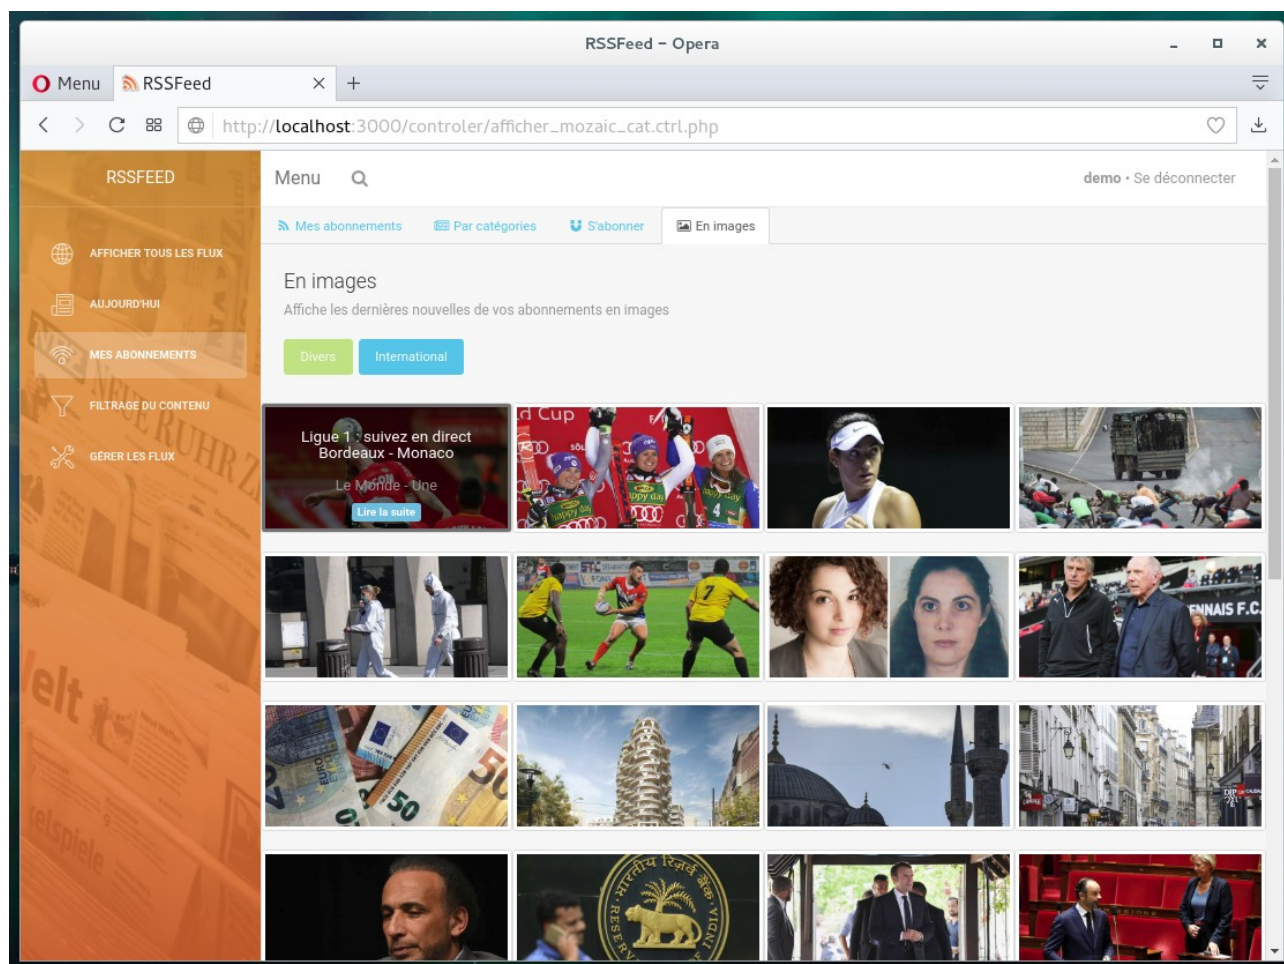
RSSFeed - Opera

Menu
RSSFeed
×
+

http://localhost:3000/controler/afficher_mozaic_cat.ctrl.php

RSSFEED

AFFICHER TOUS LES FLUX
AUJOURD'HUI
MES ABONNEMENTS
FILTRAGE DU CONTENU
GÉRER LES FLUX

Menu

demo • Se déconnecter

Mes abonnements
Par catégories
S'abonner
En images

En images

Affiche les dernières nouvelles de vos abonnements en images

Divers
International

Ligue 1 : suivez en direct Bordeaux - Monaco

Le Monde - Une

Lire la suite

d Cup

ENNAIS F.C.

50